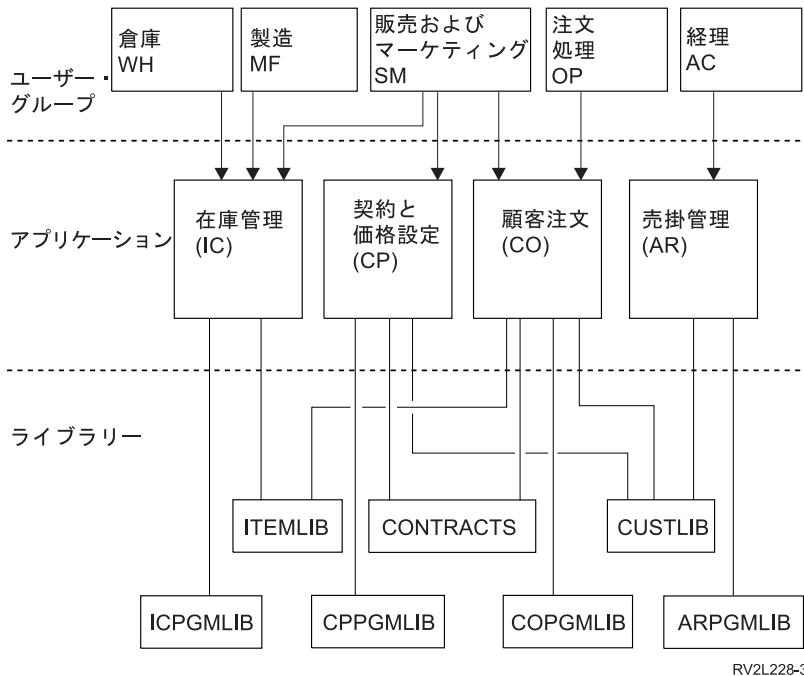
倉庫
WH

製造
MF

販売および
マーケティング
SM

注文
処理
OP

経理
AC

ユーザー・
グループ

アプリケーション

在庫管理
(IC)

契約と
価格設定
(CP)

顧客注文
(CO)

売掛管理
(AR)

ライブラリー

ITEMLIB

CONTRACTS

CUSTLIB

ICPGMLIB

CPPGMLIB

COPGMLIB

ARPGMLIB

RV2L228-3